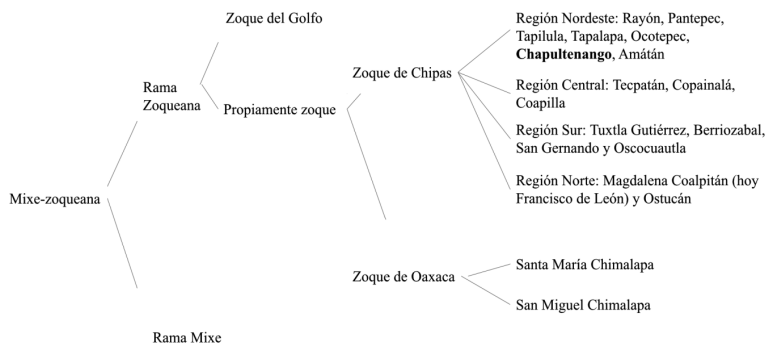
Zoque del Golfo

Rama Zoqueana

Propiamente zoque

Zoque de Chipas

Región Nordeste: Rayón, Pantepec, Tapilula, Tapalapa, Ocotepec, **Chapultenango**, Amatán

Región Central: Tecpatán, Copainalá, Coapilla

Región Sur: Tuxtla Gutiérrez, Berriozabal, San Gernando y Oscocuautla

Región Norte: Magdalena Coalpitán (hoy Francisco de León) y Ostucán

Mixe-zoqueana

Zoque de Oaxaca

Santa María Chimalapa

San Miguel Chimalapa

Rama Mixe